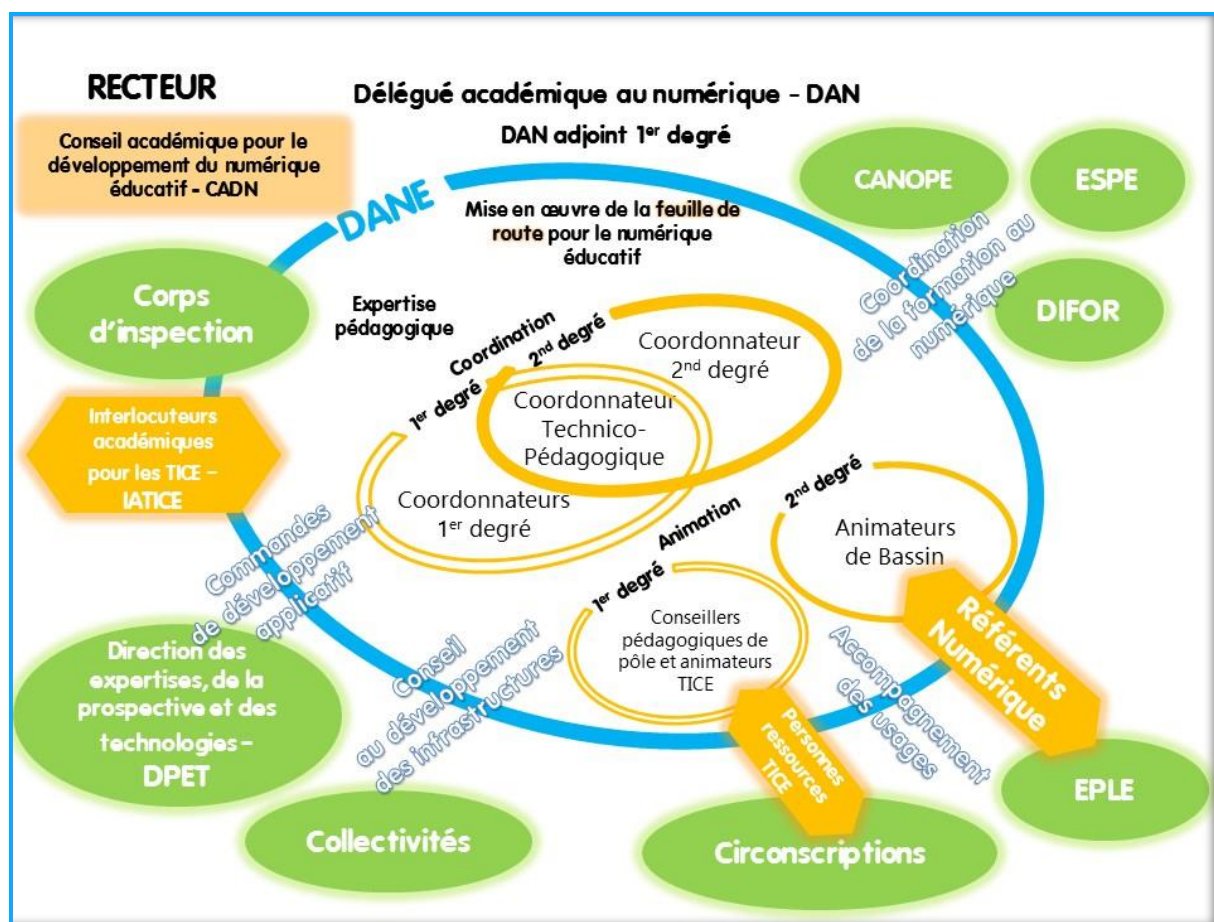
RECTEUR

Délégué académique au numérique - DAN

DAN adjoint 1er degré

Conseil académique pour le développement du numérique éducatif - CADN

CANOPE

ESPE

DANE

Mise en œuvre de la feuille de route pour le numérique éducatif

Coordination de la formation au numérique

DIFOR

Corps d'inspection

Expertise pédagogique

Coordination

2nd degré

1er degré

Coordonnateur 2nd degré

Coordonnateur Technico-Pédagogique

Interlocuteurs académiques pour les TICE – IATICE

Coordonnateurs 1er degré

2nd degré

Animateurs de Bassin

Animation

1er degré

Commandes de développement applicatif

Conseillers pédagogiques de pôle et animateurs TICE

Référents Numérique

Direction des expertises, de la prospective et des technologies – DPET

Conseil au développement des infrastructures

Accompagnement des usages

Personnes ressources TICE

EPLE

Collectivités

Circonscriptions